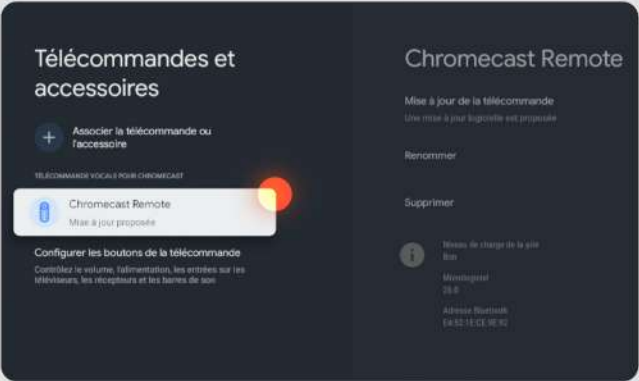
Télécommandes et accessoires

Associer la télécommande ou l'accessoire

TÉLÉCOMMANDE VOCALE POUR CHROMECAST

Chromecast Remote
Mise à jour proposée

Configurer les boutons de la télécommande
Contrôlez le volume, l'alimentation, les entrées sur les téléviseurs, les récepteurs et les barres de son

Chromecast Remote

Mise à jour de la télécommande
Une mise à jour logicielle est proposée

Renommer

Supprimer

Niveau de charge de la pile
Bon

Micrologiciel
26.0

Adresse Bluetooth
E4:5E:1E:CE:9E:92